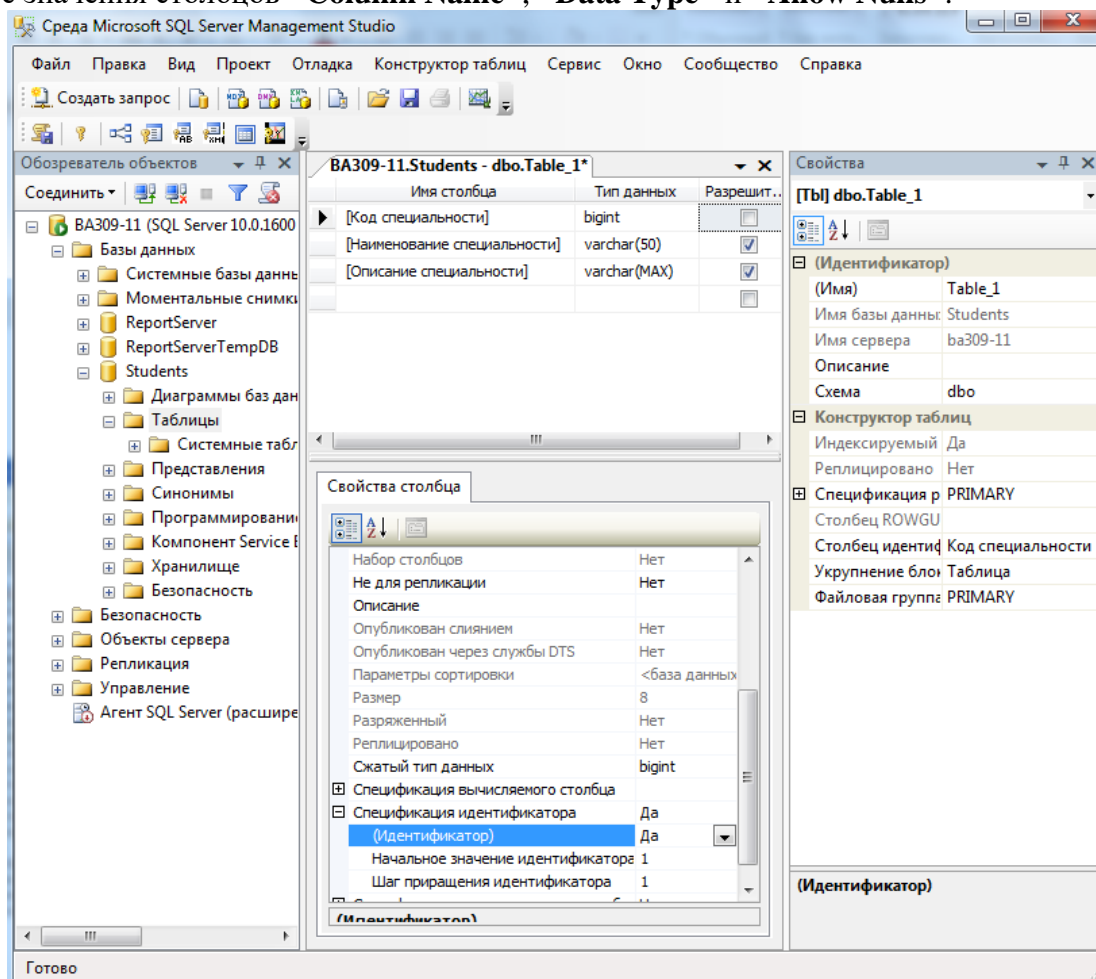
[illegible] значения столбцов "Column Name", "Data Type" и "Allow Nulls".

Среда Microsoft SQL Server Management Studio

Файл Правка Вид Проект Отладка Конструктор таблиц Сервис Окно Сообщество Справка

Создать запрос

Обозреватель объектов

Соединить

BA309-11 (SQL Server 10.0.1600
Базы данных
Системные базы данны
Моментальные снимки
ReportServer
ReportServerTempDB
Students
Диаграммы баз дан
Таблицы
Системные табл
Представления
Синонимы
Программировани
Компонент Service B
Хранилище
Безопасность
Безопасность
Объекты сервера
Репликация
Управление
Агент SQL Server (расшире

BA309-11.Students - dbo.Table_1*

| Имя столбца | Тип данных | Разрешит... |
|---|---|---|
| [Код специальности] | bigint | ☐ |
| [Наименование специальности] | varchar(50) | ☑ |
| [Описание специальности] | varchar(MAX) | ☑ |
| | | ☐ |

Свойства столбца

| | |
|---|---|
| Набор столбцов | Нет |
| Не для репликации | Нет |
| Описание | |
| Опубликован слиянием | Нет |
| Опубликован через службы DTS | Нет |
| Параметры сортировки | <база данных |
| Размер | 8 |
| Разряженный | Нет |
| Реплицировано | Нет |
| Сжатый тип данных | bigint |
| Спецификация вычисляемого столбца | |
| Спецификация идентификатора | Да |
| (Идентификатор) | Да |
| Начальное значение идентификатора | 1 |
| Шаг приращения идентификатора | 1 |

(Идентификатор)

Свойства

[Tbl] dbo.Table_1

| | |
|---|---|
| (Идентификатор) | |
| (Имя) | Table_1 |
| Имя базы данны | Students |
| Имя сервера | ba309-11 |
| Описание | |
| Схема | dbo |
| Конструктор таблиц | |
| Индексируемый | Да |
| Реплицировано | Нет |
| Спецификация р | PRIMARY |
| Столбец ROWGU | |
| Столбец идентиф | Код специальности |
| Укрупнение блок | Таблица |
| Файловая группа | PRIMARY |

(Идентификатор)

Готово